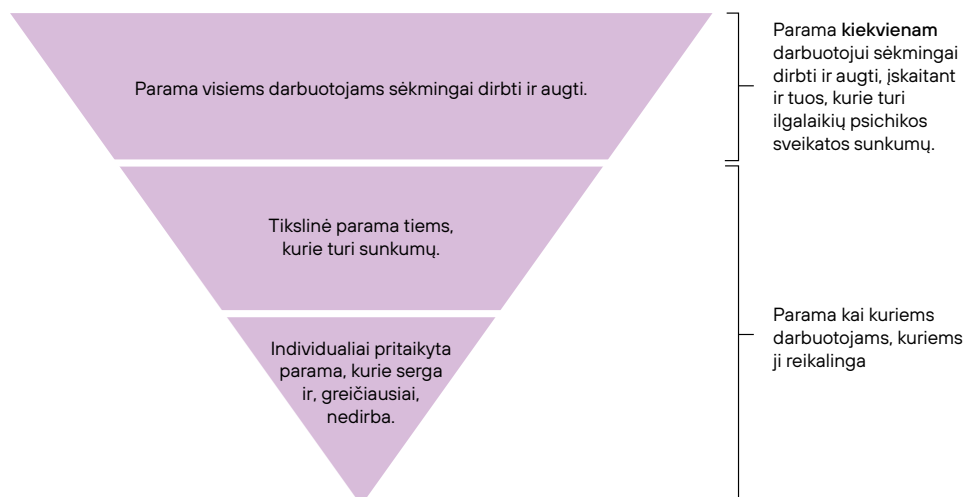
Parama visiems darbuotojams sėkmingai dirbti ir augti.

Parama kiekvienam darbuotojui sėkmingai dirbti ir augti, įskaitant ir tuos, kurie turi ilgalaikių psichikos sveikatos sunkumų.

Tikslinė parama tiems, kurie turi sunkumų.

Individualiai pritaikyta parama, kurie serga ir, greičiausiai, nedirba.

Parama kai kuriems darbuotojams, kuriems ji reikalinga